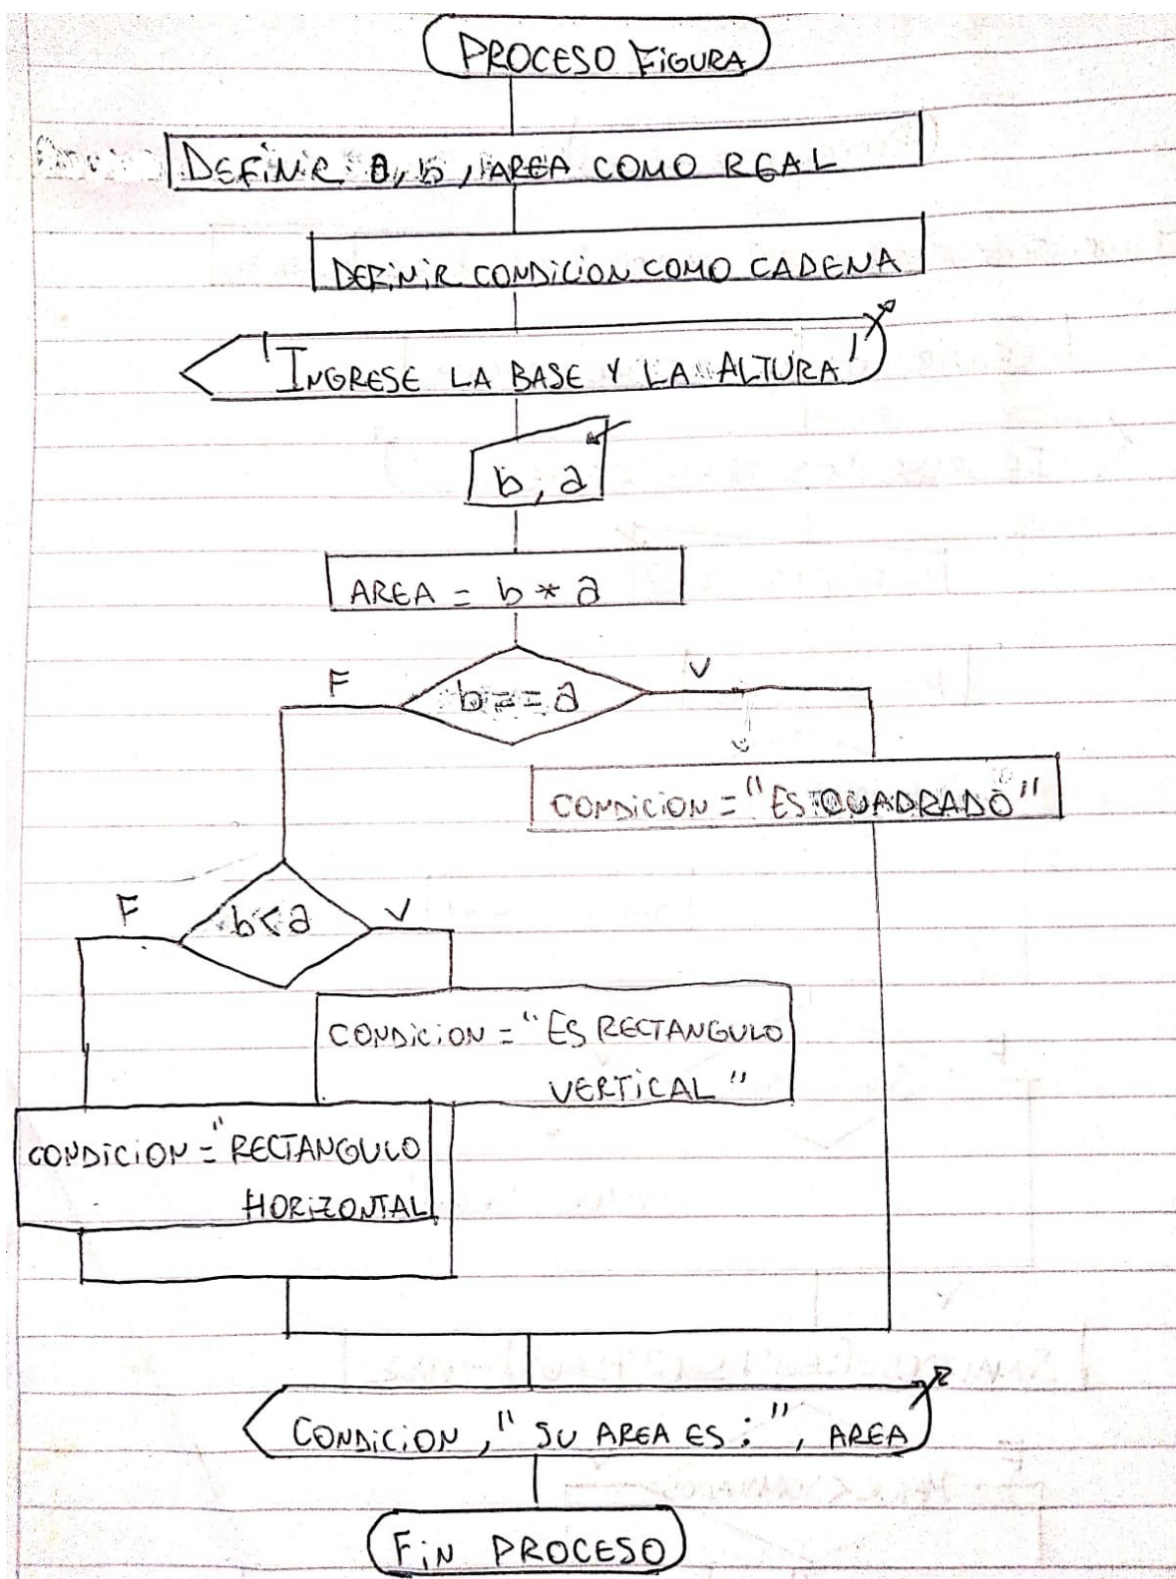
PROCESO FIGURA

DEFINIR a, b, AREA COMO REAL

DEFINIR CONDICION COMO CADENA

'INGRESE LA BASE Y LA ALTURA'

b, a

AREA = b * a

F

b == a

V

CONDICION = "ES CUADRADO"

F

b < a

V

CONDICION = "ES RECTANGULO VERTICAL"

CONDICION = "RECTANGULO HORIZONTAL

CONDICION, " SU AREA ES: ", AREA

FIN PROCESO